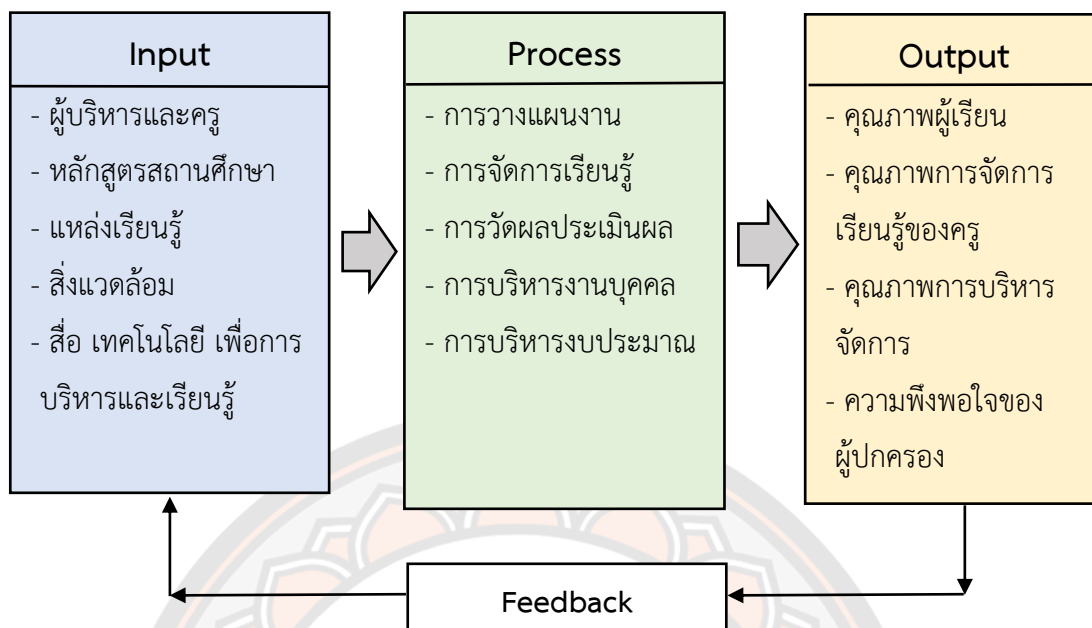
Input

- ผู้บริหารและครู
- หลักสูตรสถานศึกษา
- แหล่งเรียนรู้
- สิ่งแวดล้อม
- สื่อ เทคโนโลยี เพื่อการบริหารและเรียนรู้

Process

- การวางแผนงาน
- การจัดการเรียนรู้
- การวัดผลประเมินผล
- การบริหารงานบุคคล
- การบริหารงบประมาณ

Output

- คุณภาพผู้เรียน
- คุณภาพการจัดการเรียนรู้ของครู
- คุณภาพการบริหารจัดการ
- ความพึงพอใจของผู้ปกครอง

Feedback